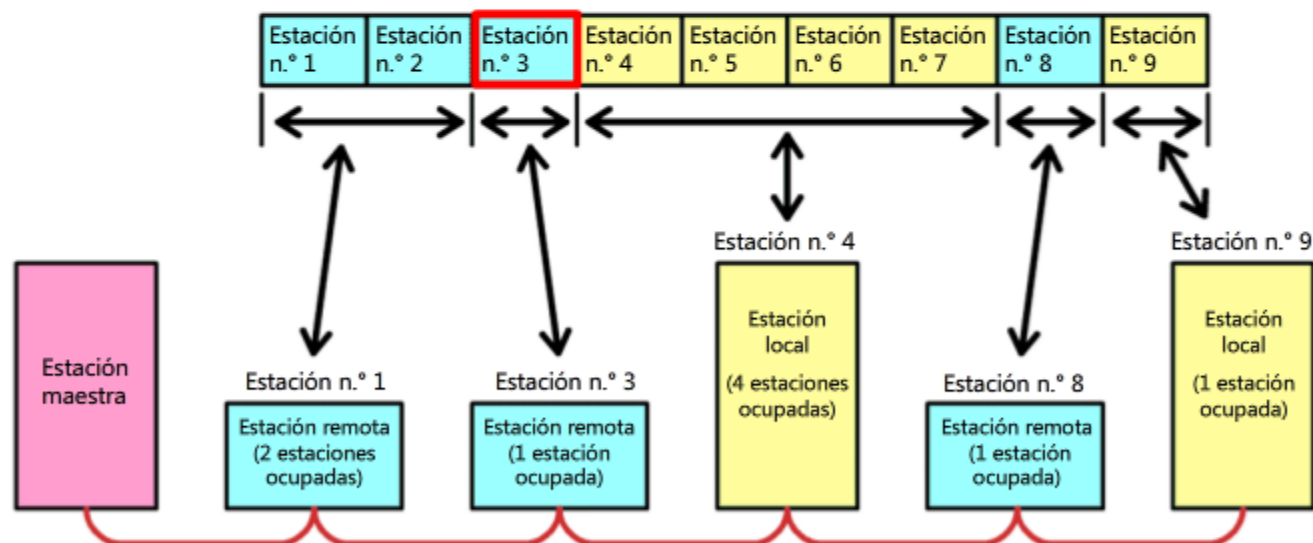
| Estación n.° 1 | Estación n.° 2 | Estación n.° 3 | Estación n.° 4 | Estación n.° 5 | Estación n.° 6 | Estación n.° 7 | Estación n.° 8 | Estación n.° 9 |
|---|---|---|---|---|---|---|---|---|

Estación n.° 4

Estación n.° 9

Estación maestra

Estación n.° 1
Estación remota (2 estaciones ocupadas)

Estación n.° 3
Estación remota (1 estación ocupada)

Estación local (4 estaciones ocupadas)

Estación n.° 8
Estación remota (1 estación ocupada)

Estación local (1 estación ocupada)